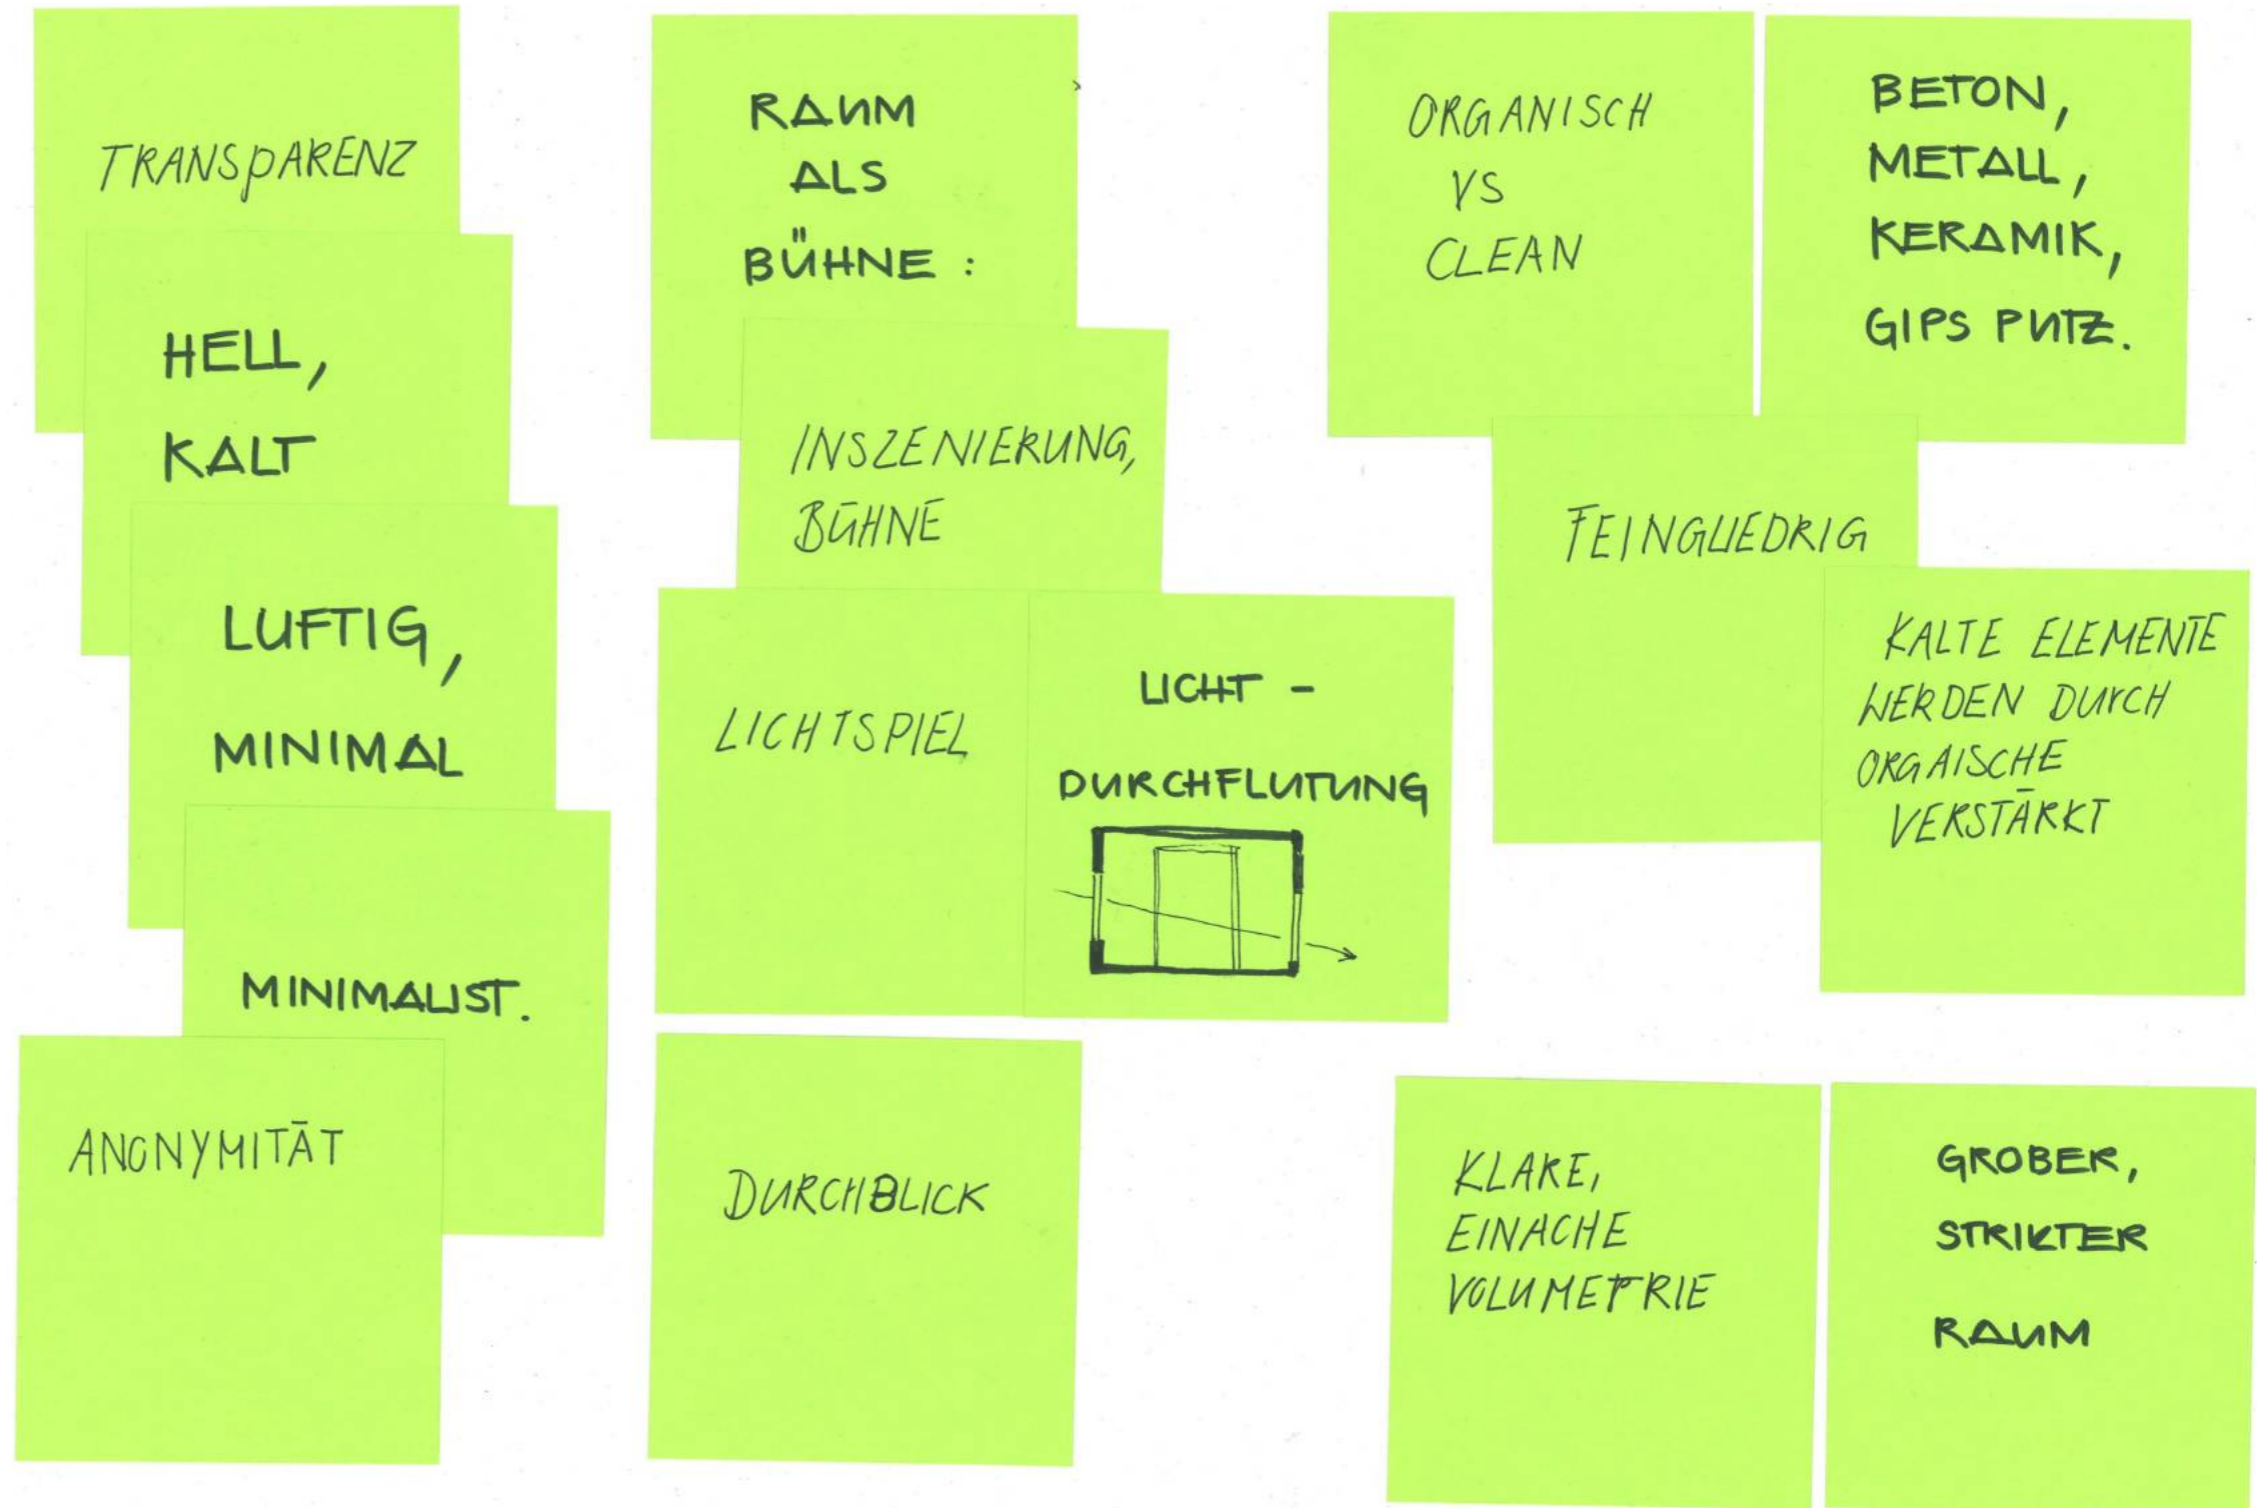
TRANSPARENZ

HELL, KALT

LUFTIG, MINIMAL

MINIMALIST.

ANONYMITÄT

RAUM ALS BÜHNE :

INSZENIERUNG, BÜHNE

LICHTSPIEL

LICHT - DURCHFLUTUNG

DURCHBLICK

ORGANISCH VS CLEAN

BETON, METALL, KERAMIK, GIPS PUTZ.

FEINGLIEDRIG

KALTE ELEMENTE WERDEN DURCH ORGAISCHE VERSTÄRKT

KLARE, EINACHE VOLUMETRIE

GROBER, STRIKTER RAUM